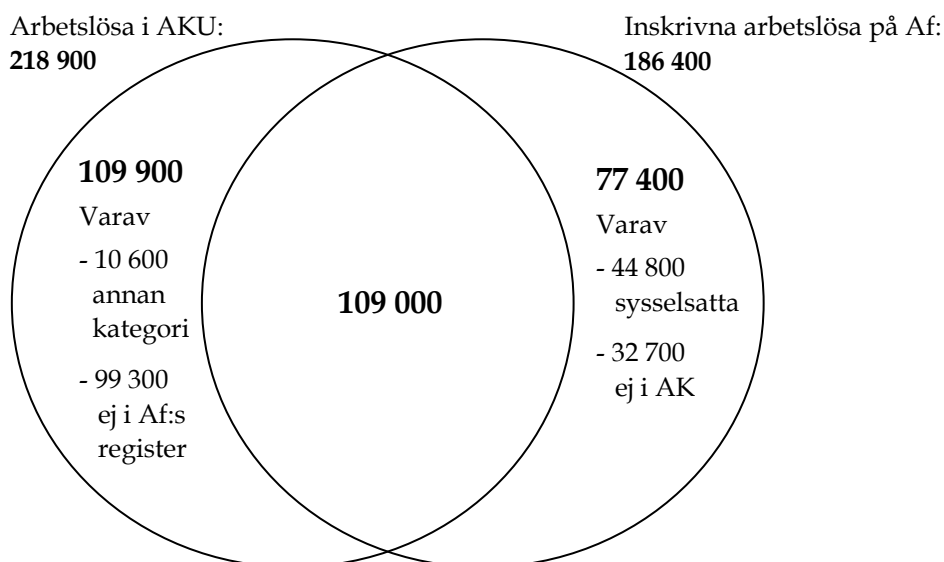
Arbetslösa i AKU:
**218 900**

Inskrivna arbetslösa på Af:
**186 400**

**109 900**
Varav
- 10 600 annan kategori
- 99 300 ej i Af:s register

**109 000**

**77 400**
Varav
- 44 800 sysselsatta
- 32 700 ej i AK